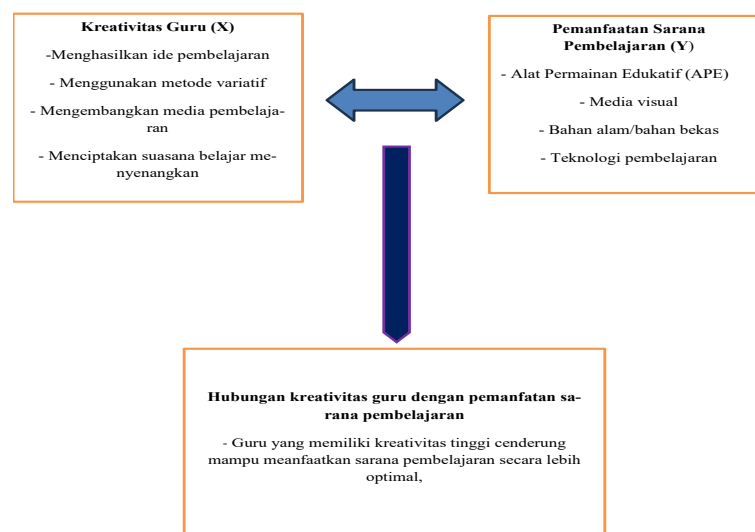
**Kreativitas Guru (X)**

-Menghasilkan ide pembelajaran

- Menggunakan metode variatif

- Mengembangkan media pembelajaran

- Menciptakan suasana belajar menyenangkan

**Pemanfaatan Sarana Pembelajaran (Y)**

- Alat Permainan Edukatif (APE)

- Media visual

- Bahan alam/bahan bekas

- Teknologi pembelajaran

**Hubungan kreativitas guru dengan pemanfatan sarana pembelajaran**

- Guru yang memiliki kreativitas tinggi cenderung mampu meanfaatkan sarana pembelajaran secara lebih optimal,